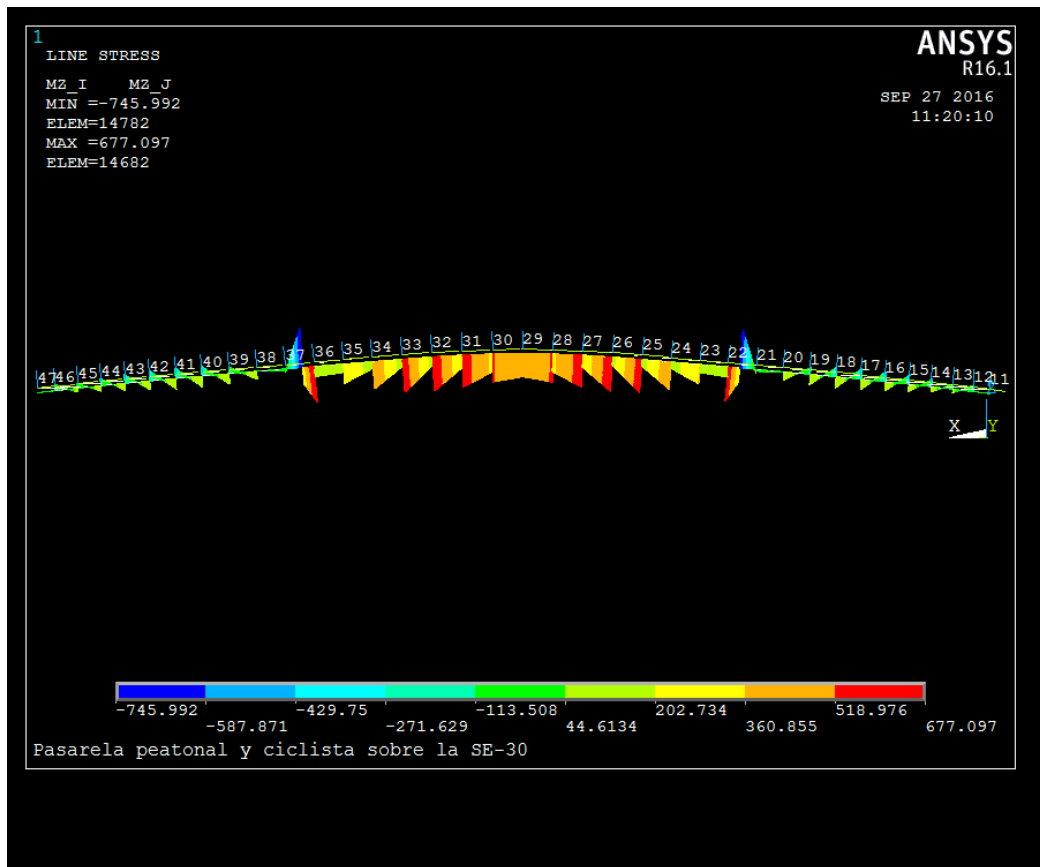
1
LINE STRESS
MZ_I MZ_J
MIN =-745.992
ELEM=14782
MAX =677.097
ELEM=14682

ANSYS
R16.1
SEP 27 2016
11:20:10

47 46 45 44 43 42 41 40 39 38 37 36 35 34 33 32 31 30 29 28 27 26 25 24 23 22 21 20 19 18 17 16 15 14 13 12 11

X Y

-745.992
-587.871
-429.75
-271.629
-113.508
44.6134
202.734
360.855
518.976
677.097

Pasarela peatonal y ciclista sobre la SE-30